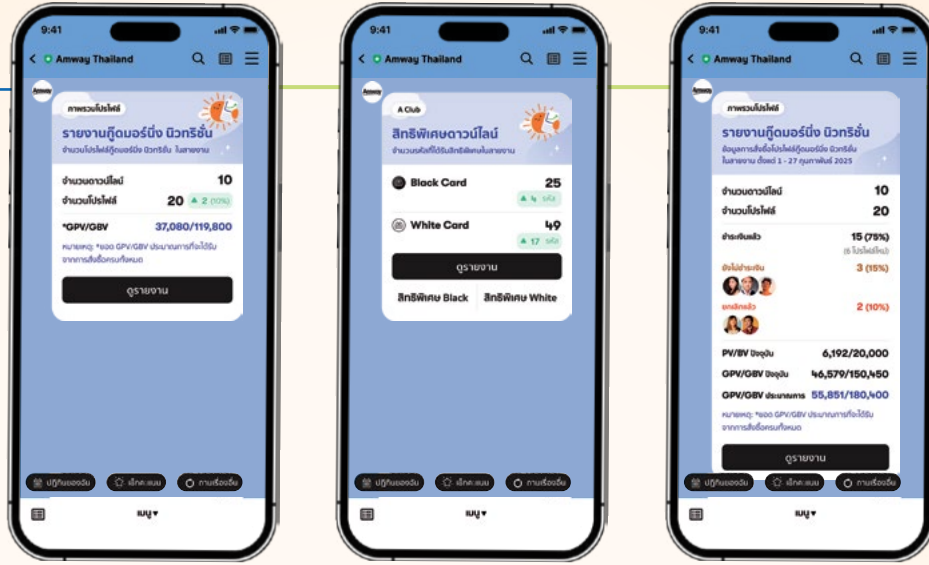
9:41

Amway Thailand

Amway

ภาพรวมโปรไฟล์

รายงานกู๊ดมอร์นิ่ง นิวทริชั่น

จำนวนโปรไฟล์กู๊ดมอร์นิ่ง นิวทริชั่น ในสายงาน

จำนวนดาวน์ไลน์ 10

จำนวนโปรไฟล์ 20 ▲ 2 (10%)

*GPV/GBV 37,080/119,800

หมายเหตุ: *ยอด GPV/GBV ประมาณการที่จะได้รับ จากการสั่งซื้อครบทั้งหมด

ดูรายงาน

ปฏิทินของฉัน

เช็คคะแนน

ถามเรื่องอื่น

เมนู ▾

9:41

Amway Thailand

Amway

A Club

สิทธิพิเศษดาวน์ไลน์

จำนวนรหัสที่ได้รับสิทธิพิเศษในสายงาน

Black Card 25

▲ 4 รหัส

White Card 49

▲ 17 รหัส

ดูรายงาน

สิทธิพิเศษ Black

สิทธิพิเศษ White

ปฏิทินของฉัน

เช็คคะแนน

ถามเรื่องอื่น

เมนู ▾

9:41

Amway Thailand

Amway

ภาพรวมโปรไฟล์

รายงานกู๊ดมอร์นิ่ง นิวทริชั่น

ข้อมูลการสั่งซื้อโปรไฟล์กู๊ดมอร์นิ่ง นิวทริชั่น ในสายงาน ตั้งแต่ 1 - 27 กุมภาพันธ์ 2025

จำนวนดาวน์ไลน์ 10

จำนวนโปรไฟล์ 20

ชำระเงินแล้ว 15 (75%)

(6 โปรไฟล์ใหม่)

ยังไม่ชำระเงิน 3 (15%)

ยกเลิกแล้ว 2 (10%)

PV/BV ปัจจุบัน 6,192/20,000

GPV/GBV ปัจจุบัน 46,579/150,450

GPV/GBV ประมาณการ 55,851/180,400

หมายเหตุ: *ยอด GPV/GBV ประมาณการที่จะได้รับ จากการสั่งซื้อครบทั้งหมด

ดูรายงาน

ปฏิทินของฉัน

เช็คคะแนน

ถามเรื่องอื่น

เมนู ▾